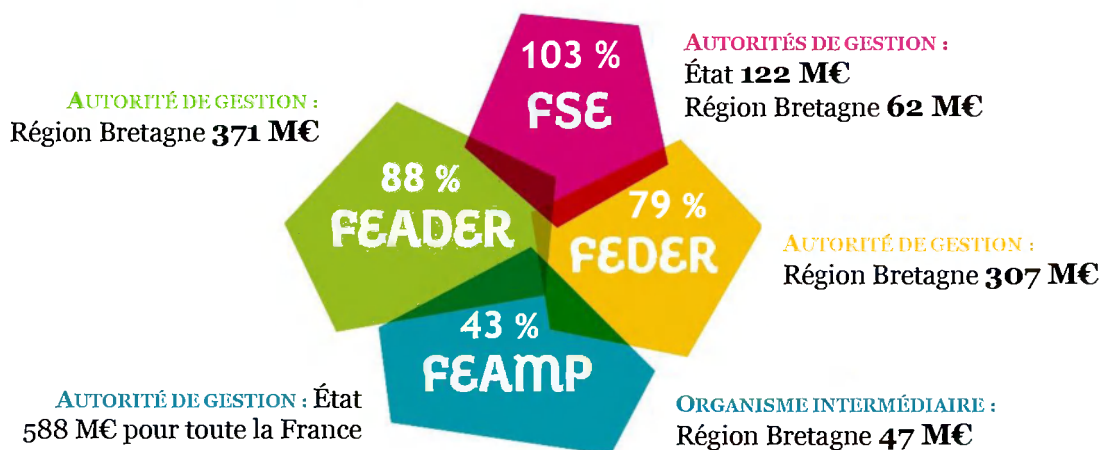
103 %
FSE

AUTORITÉS DE GESTION :
État **122 M€**
Région Bretagne **62 M€**

AUTORITÉ DE GESTION :
Région Bretagne **371 M€**

88 %
FEADER

79 %
FEDER

AUTORITÉ DE GESTION :
Région Bretagne **307 M€**

43 %
FEAMP

AUTORITÉ DE GESTION : État
588 M€ pour toute la France

ORGANISME INTERMÉDIAIRE :
Région Bretagne **47 M€**